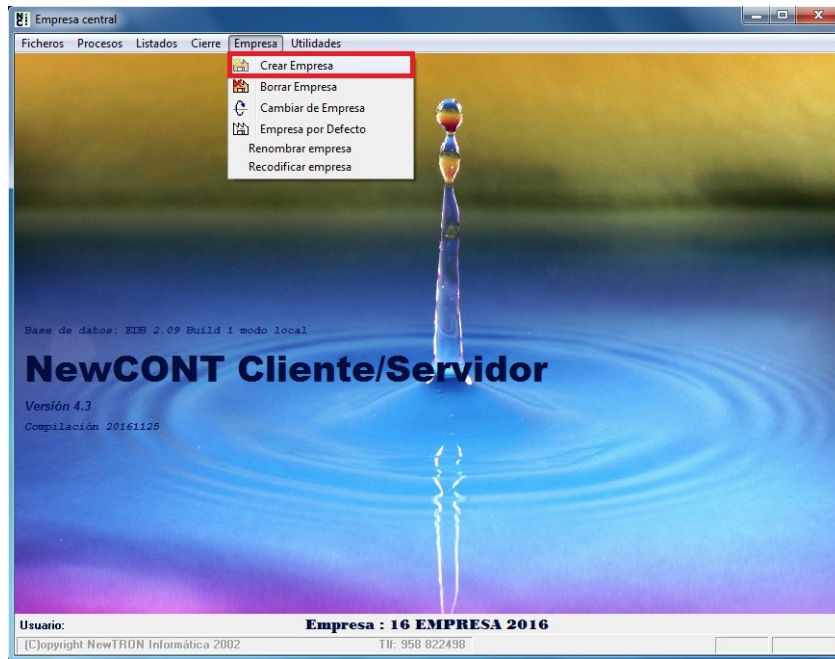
Empresa central

Ficheros Procesos Listados Cierre Empresa Utilidades

Crear Empresa
Borrar Empresa
Cambiar de Empresa
Empresa por Defecto
Renombrar empresa
Recodificar empresa

Base de datos: EDB 2.09 Build 1 modo local

NewCONT Cliente/Servidor

Versión 4.3

Compilación 20161125

Usuario:

Empresa : 16 EMPRESA 2016

(C)opyright NewTRON Informática 2002

Tlf: 958 822498